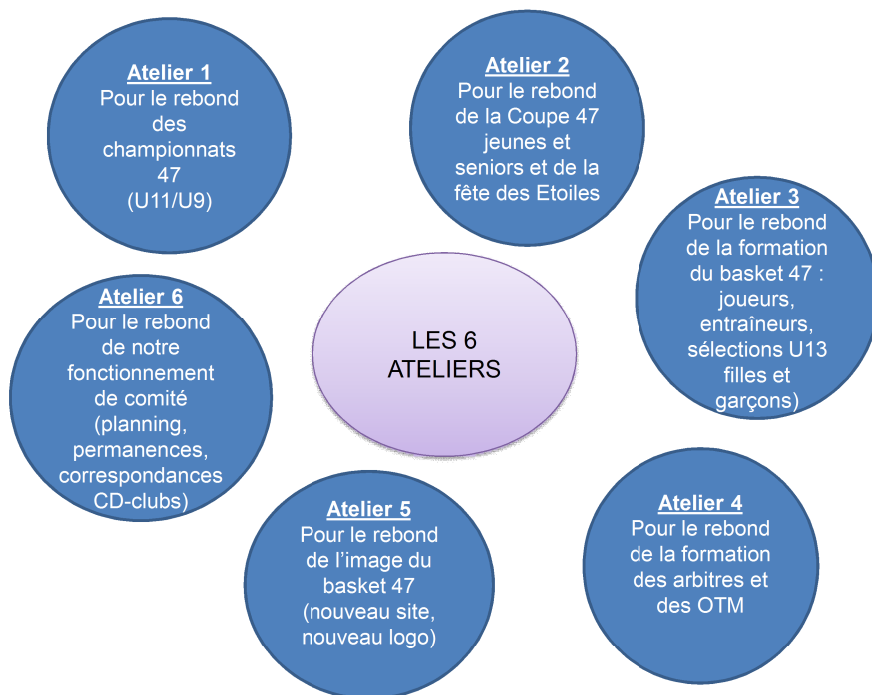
Atelier 1
Pour le rebond des championnats 47 (U11/U9)

Atelier 2
Pour le rebond de la Coupe 47 jeunes et seniors et de la fête des Etoiles

Atelier 3
Pour le rebond de la formation du basket 47 : joueurs, entraîneurs, sélections U13 filles et garçons)

LES 6 ATELIERS

Atelier 6
Pour le rebond de notre fonctionnement de comité (planning, permanences, correspondances CD-clubs)

Atelier 5
Pour le rebond de l'image du basket 47 (nouveau site, nouveau logo)

Atelier 4
Pour le rebond de la formation des arbitres et des OTM